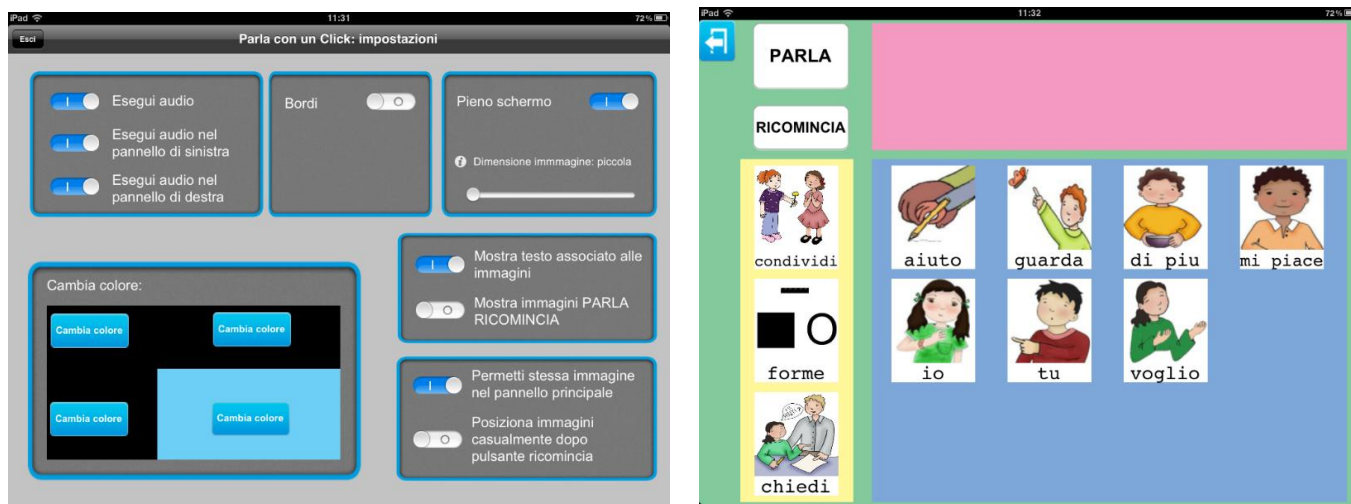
iPad 11:31 72%

Esci

Parla con un Click: impostazioni

I Esegui audio

I Esegui audio nel pannello di sinistra

I Esegui audio nel pannello di destra

Bordi O

Pieno schermo I

Dimensione immmagine: piccola

Cambia colore:

Cambia colore

Cambia colore

Cambia colore

Cambia colore

I Mostra testo associato alle immagini

O Mostra immagini PARLA RICOMINCIA

I Permetti stessa immagine nel pannello principale

O Posiziona immagini casualmente dopo pulsante ricomincia

iPad 11:32 72%

PARLA

RICOMINCIA

condividi

forme

chiedi

aiuto

guarda

di piu

mi piace

io

tu

voglio